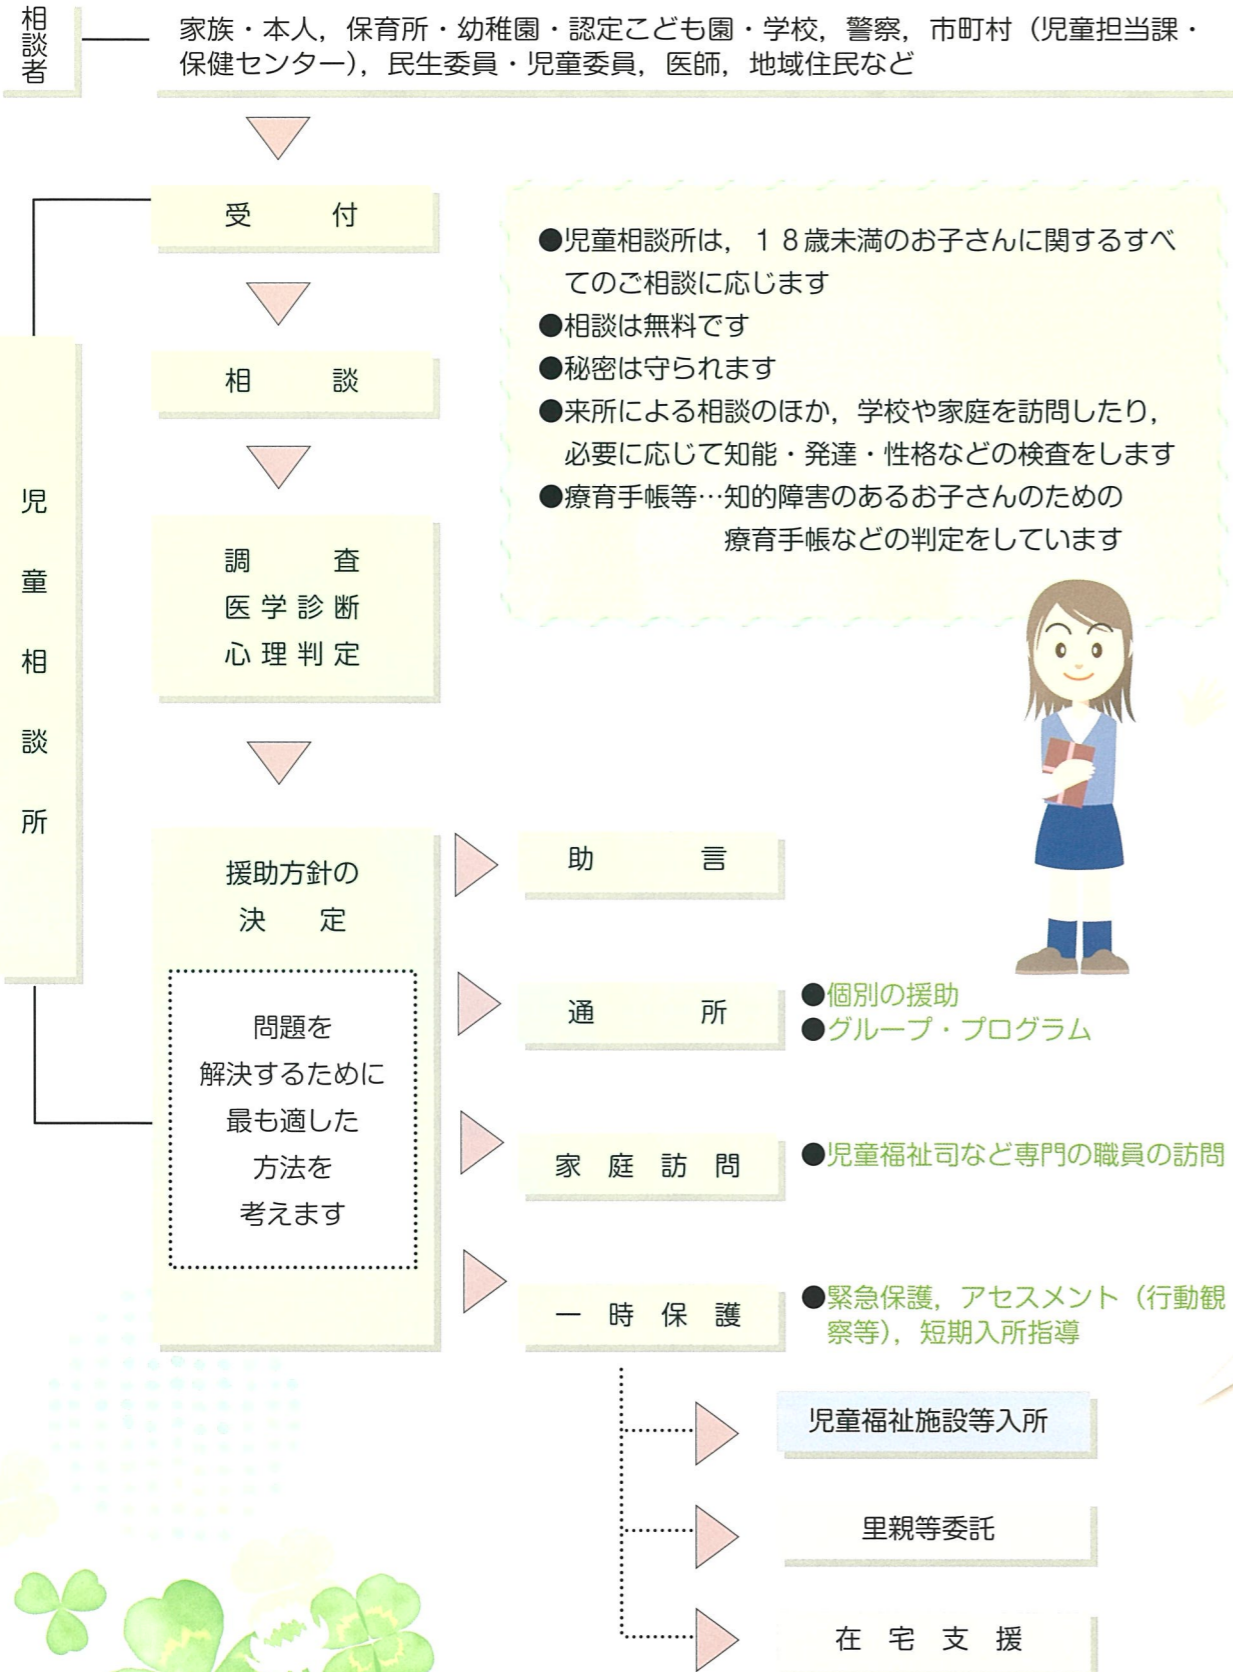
相談者

家族・本人，保育所・幼稚園・認定こども園・学校，警察，市町村（児童担当課・保健センター），民生委員・児童委員，医師，地域住民など

受　付

●児童相談所は，１８歳未満のお子さんに関するすべてのご相談に応じます
●相談は無料です
●秘密は守られます
●来所による相談のほか，学校や家庭を訪問したり，必要に応じて知能・発達・性格などの検査をします
●療育手帳等…知的障害のあるお子さんのための療育手帳などの判定をしています

児童相談所

相　談

調　査
医学診断
心理判定

援助方針の決　定

問題を解決するために最も適した方法を考えます

助　言

通　所

●個別の援助
●グループ・プログラム

家庭訪問

●児童福祉司など専門の職員の訪問

一時保護

●緊急保護，アセスメント（行動観察等），短期入所指導

児童福祉施設等入所

里親等委託

在宅支援